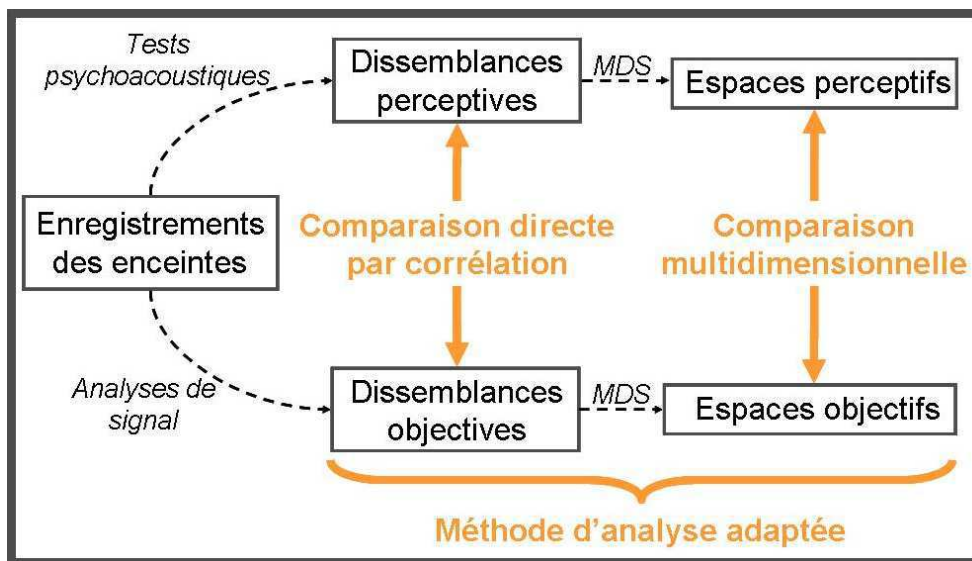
Tests psychoacoustiques

Dissemblances perceptives

MDS

Espaces perceptifs

Enregistrements des enceintes

Comparaison directe par corrélation

Comparaison multidimensionnelle

Analyses de signal

Dissemblances objectives

MDS

Espaces objectifs

Méthode d'analyse adaptée